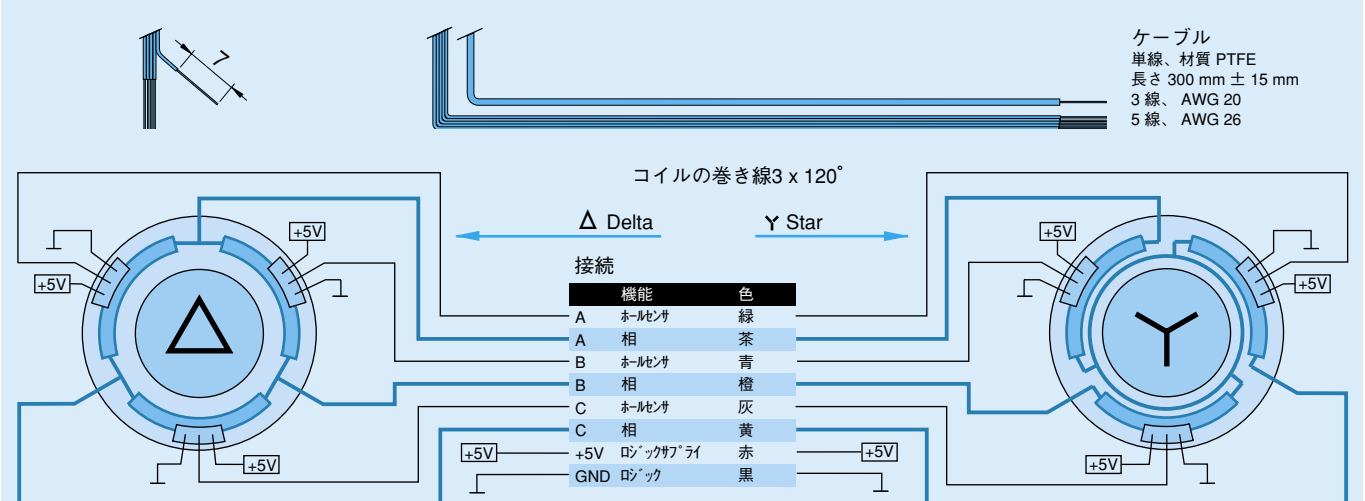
7

ケーブル
単線、材質 PTFE
長さ 300 mm ± 15 mm
3 線、 AWG 20
5 線、 AWG 26

コイルの巻き線3 x 120°

Δ Delta

Y Star

+5V
+5V
+5V
+5V
+5V
+5V

接続

| | 機能 | 色 |
|---|---|---|
| A | ホールセンサ | 緑 |
| A | 相 | 茶 |
| B | ホールセンサ | 青 |
| B | 相 | 橙 |
| C | ホールセンサ | 灰 |
| C | 相 | 黄 |
| +5V | ロジックサプライ | 赤 |
| GND | ロジック | 黒 |

+5V
+5V